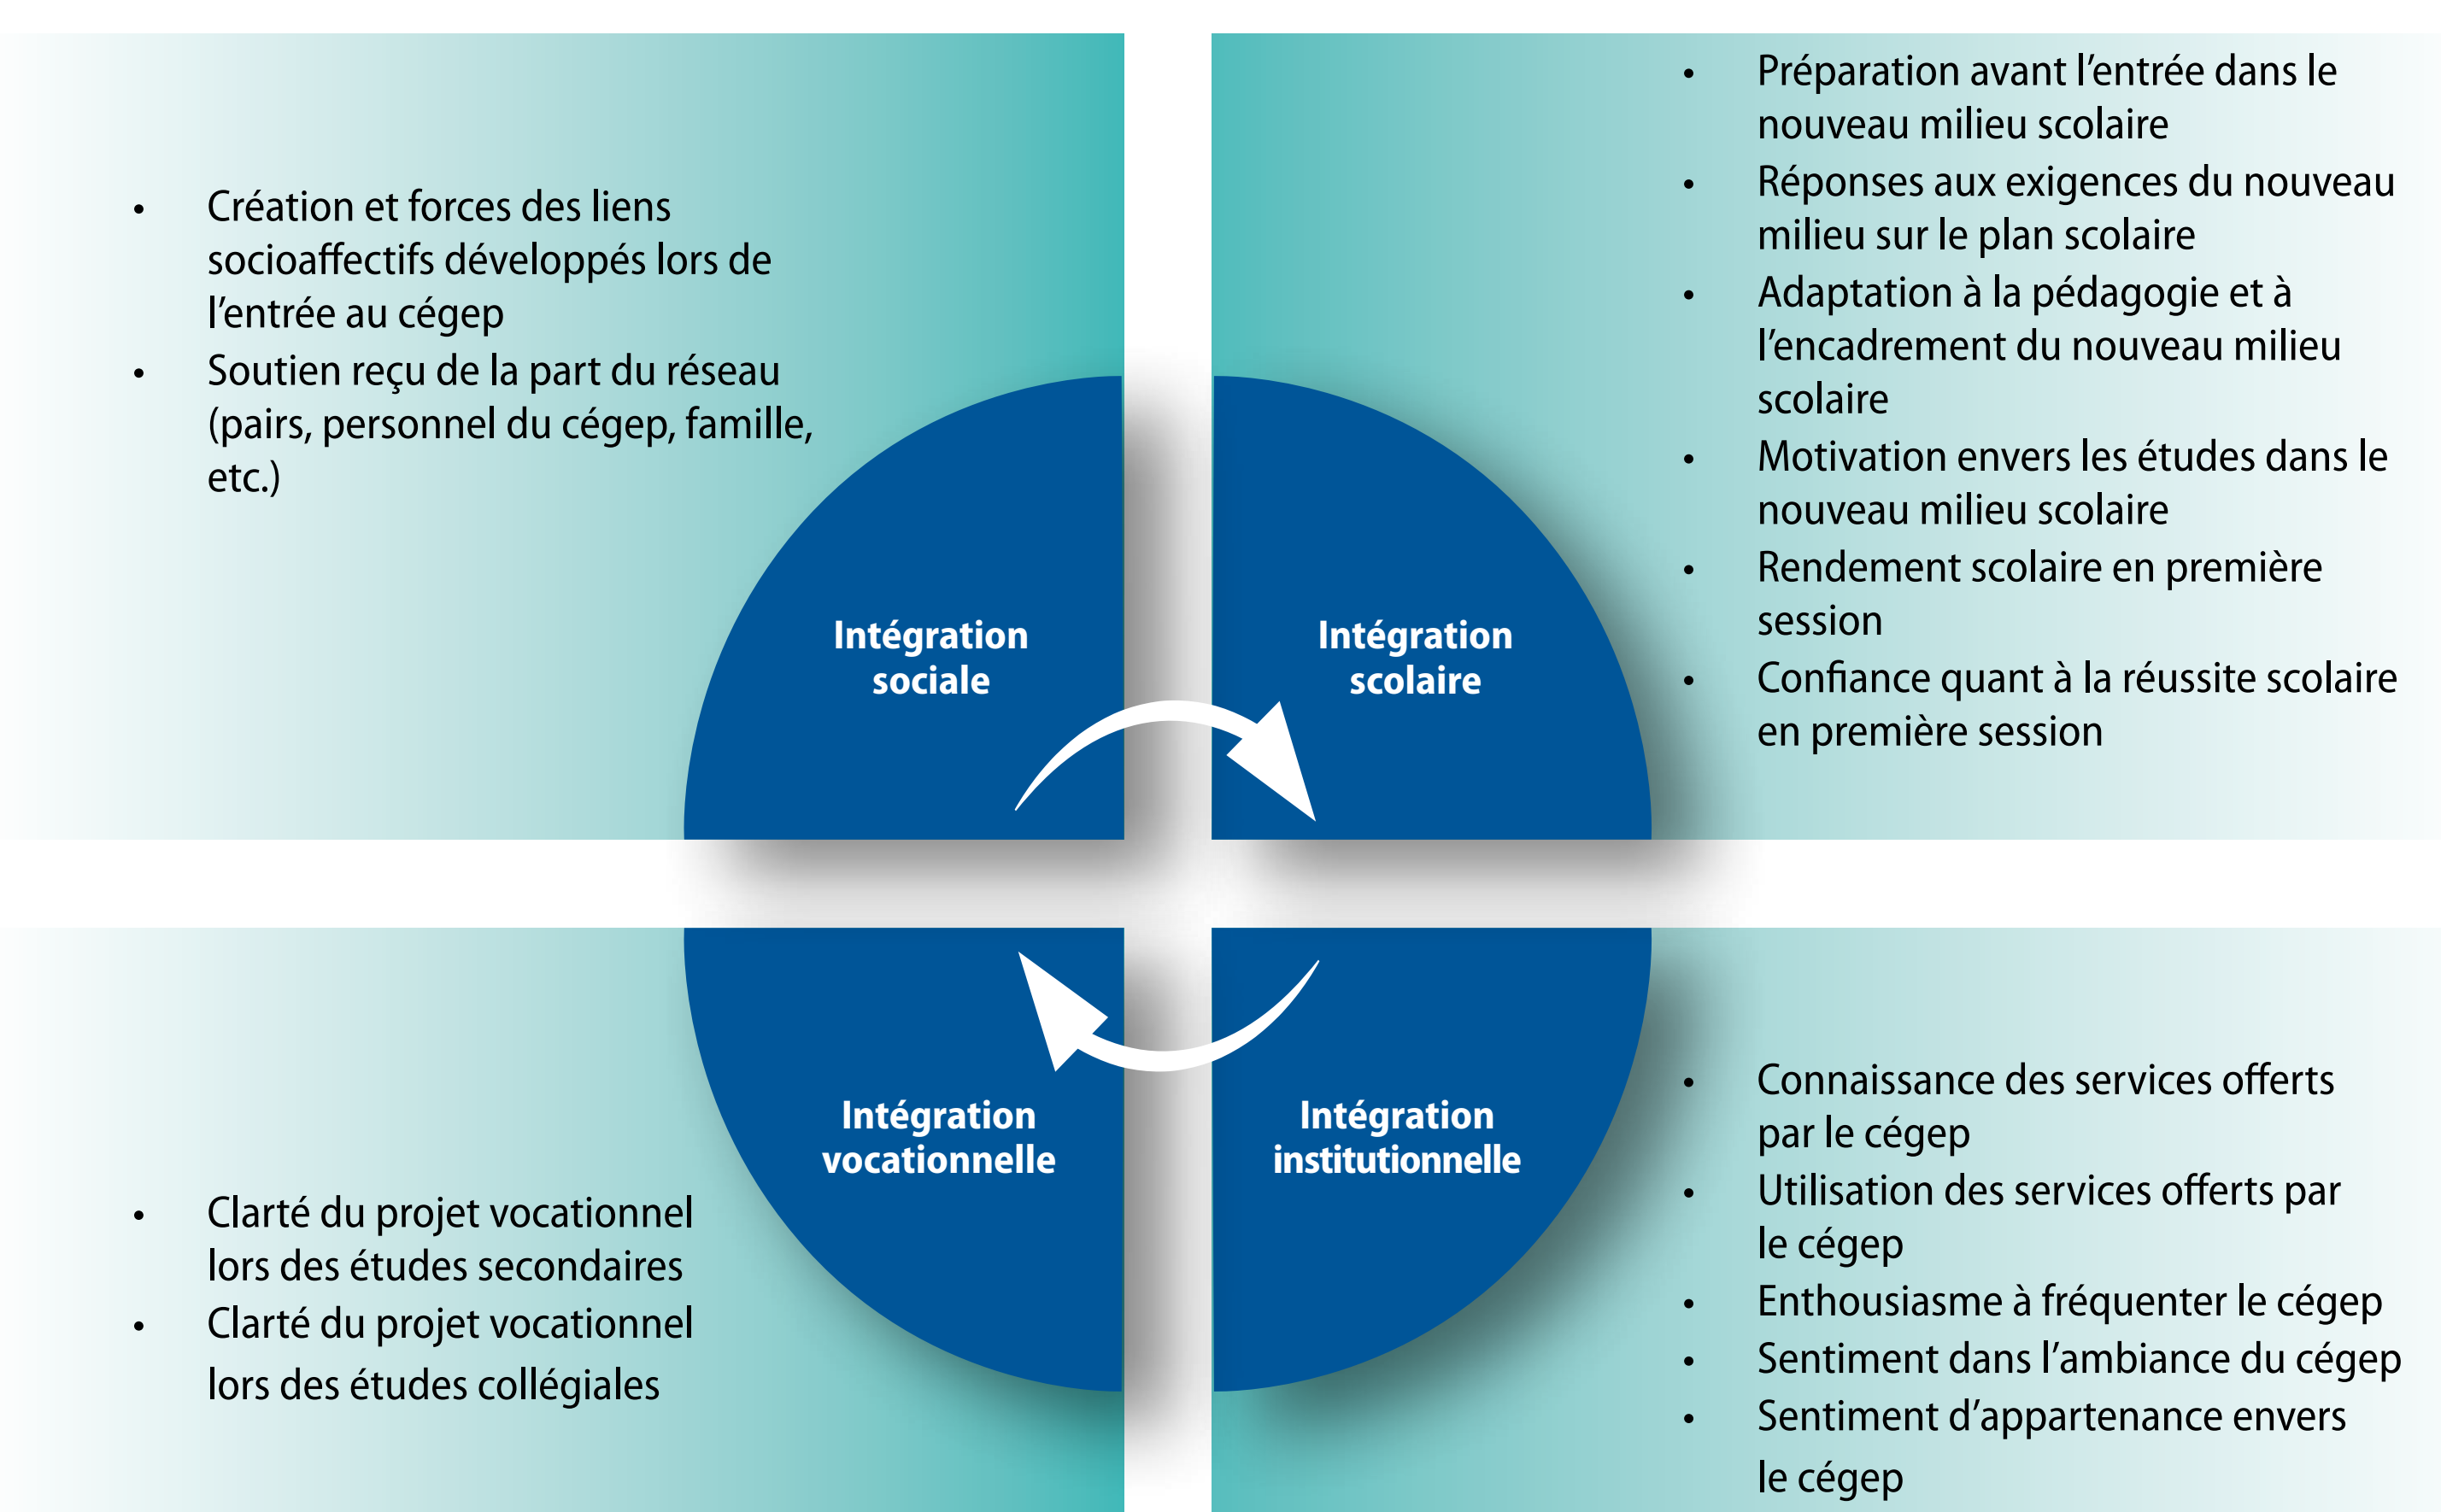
- Création et forces des liens socioaffectifs développés lors de l'entrée au cégep
- Soutien reçu de la part du réseau (pairs, personnel du cégep, famille, etc.)

- Préparation avant l'entrée dans le nouveau milieu scolaire
- Réponses aux exigences du nouveau milieu sur le plan scolaire
- Adaptation à la pédagogie et à l'encadrement du nouveau milieu scolaire
- Motivation envers les études dans le nouveau milieu scolaire
- Rendement scolaire en première session
- Confiance quant à la réussite scolaire en première session

Intégration sociale

Intégration scolaire

Intégration vocationnelle

Intégration institutionnelle

- Clarté du projet vocationnel lors des études secondaires
- Clarté du projet vocationnel lors des études collégiales

- Connaissance des services offerts par le cégep
- Utilisation des services offerts par le cégep
- Enthousiasme à fréquenter le cégep
- Sentiment dans l'ambiance du cégep
- Sentiment d'appartenance envers le cégep